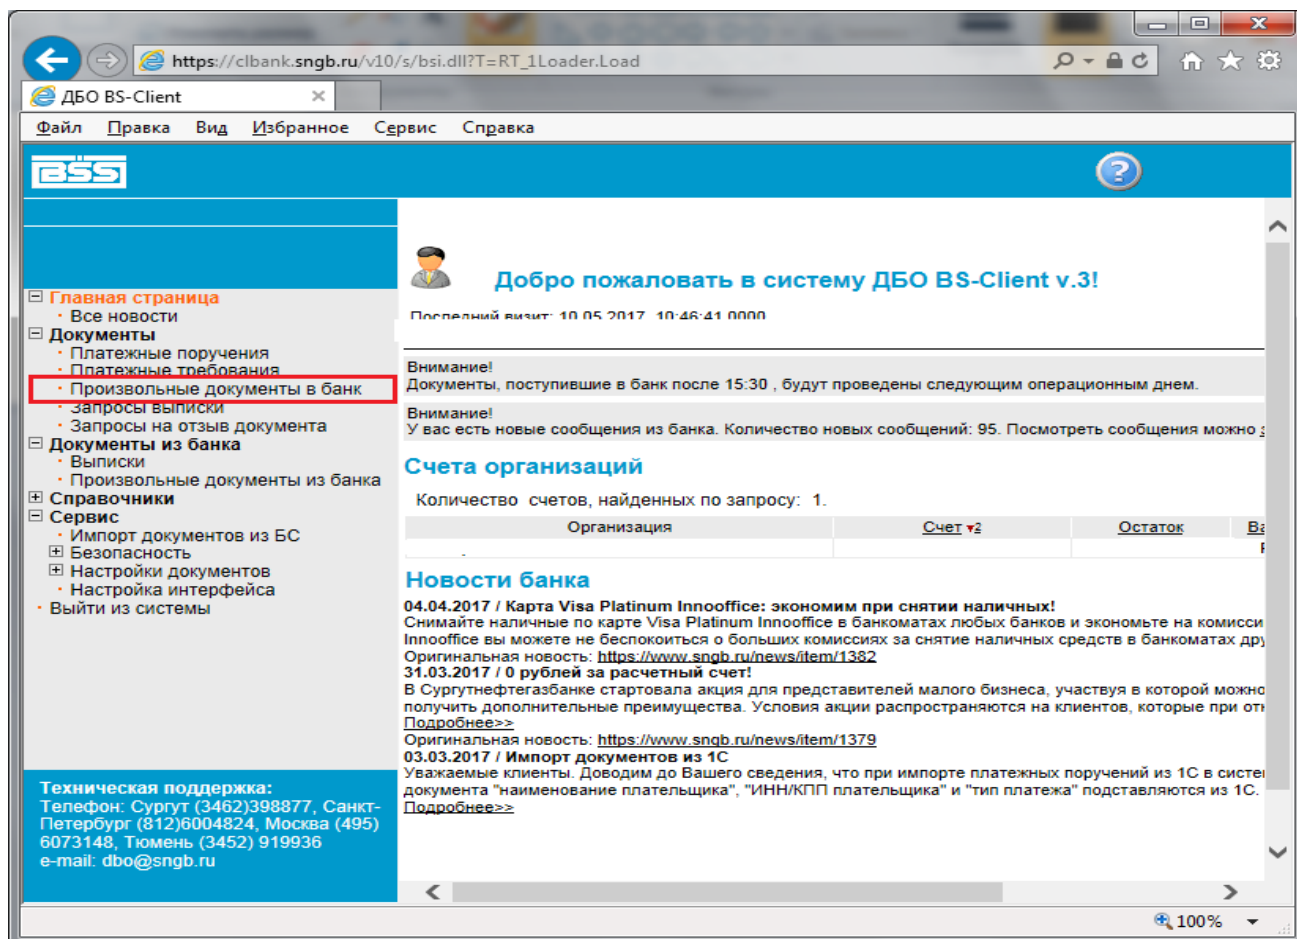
https://clbank.sngb.ru/v10/s/bsi.dll?T=RT_1Loader.Load

ДБО BS-Client

Файл Правка Вид Избранное Сервис Справка

BSS

⊟ Главная страница
· Все новости
⊟ Документы
· Платежные поручения
· Платежные требования
· Произвольные документы в банк
· Запросы выписки
· Запросы на отзыв документа
⊟ Документы из банка
· Выписки
· Произвольные документы из банка
⊞ Справочники
⊟ Сервис
· Импорт документов из БС
⊞ Безопасность
⊞ Настройки документов
· Настройки интерфейса
· Выйти из системы

Техническая поддержка:
Телефон: Сургут (3462)398877, Санкт-Петербург (812)6004824, Москва (495) 6073148, Тюмень (3452) 919936
e-mail: dbo@sngb.ru

Добро пожаловать в систему ДБО BS-Client v.3!

Последний визит: 10.05.2017 10:46:41.0000

Внимание!
Документы, поступившие в банк после 15:30 , будут проведены следующим операционным днем.

Внимание!
У вас есть новые сообщения из банка. Количество новых сообщений: 95. Посмотреть сообщения можно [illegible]

Счета организаций

Количество счетов, найденных по запросу: 1.

| Организация | Счет | Остаток | Ва |
|---|---|---|---|
| | | | |

Новости банка

04.04.2017 / Карта Visa Platinum Innooffice: экономим при снятии наличных!
Снимайте наличные по карте Visa Platinum Innooffice в банкоматах любых банков и экономьте на комисси Innooffice вы можете не беспокоиться о больших комиссиях за снятие наличных средств в банкоматах дру
Оригинальная новость: https://www.sngb.ru/news/item/1382
31.03.2017 / 0 рублей за расчетный счет!
В Сургутнефтегазбанке стартовала акция для представителей малого бизнеса, участвуя в которой можно получить дополнительные преимущества. Условия акции распространяются на клиентов, которые при от
Подробнее>>
Оригинальная новость: https://www.sngb.ru/news/item/1379
03.03.2017 / Импорт документов из 1С
Уважаемые клиенты. Доводим до Вашего сведения, что при импорте платежных поручений из 1С в систе документа "наименование плательщика", "ИНН/КПП плательщика" и "тип платежа" подставляются из 1С.
Подробнее>>

100%